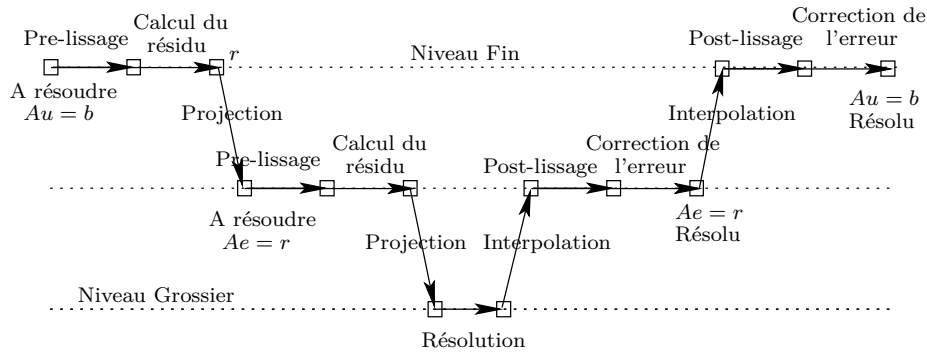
Pre-lissage
Calcul du résidu
$r$
Niveau Fin
Post-lissage
Correction de l'erreur
A résoudre
$Au = b$
Projection
Interpolation
$Au = b$
Résolu
Pre-lissage
Calcul du résidu
Post-lissage
Correction de l'erreur
A résoudre
$Ae = r$
$Ae = r$
Résolu
Projection
Interpolation
Niveau Grossier
Résolution